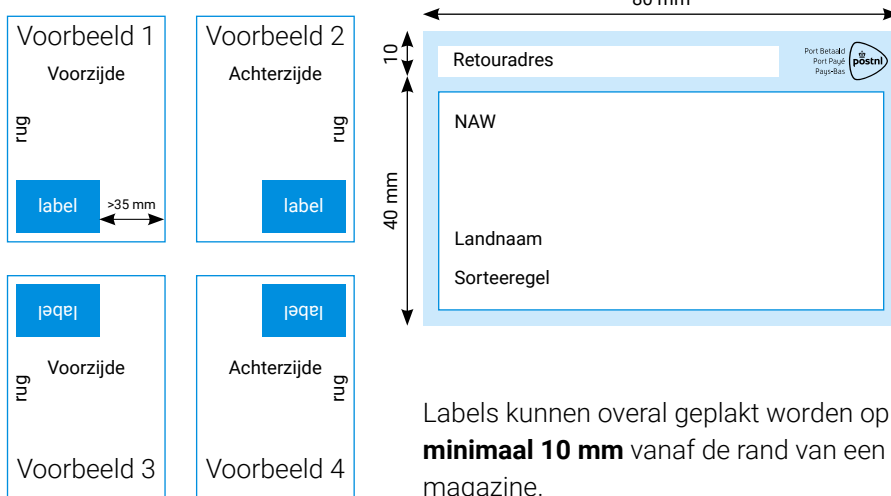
Voorbeeld 1
Voorzijde
rug
label
>35 mm

Voorbeeld 2
Achterzijde
rug
label

label
Voorzijde
rug
Voorbeeld 3

label
Achterzijde
rug
Voorbeeld 4

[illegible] mm
10
Retouradres
Port Betaald
Port Payé
Pays-Bas
postnl
40 mm
NAW
Landnaam
Sorteeregel

Labels kunnen overal geplakt worden op **minimaal 10 mm** vanaf de rand van een magazine.